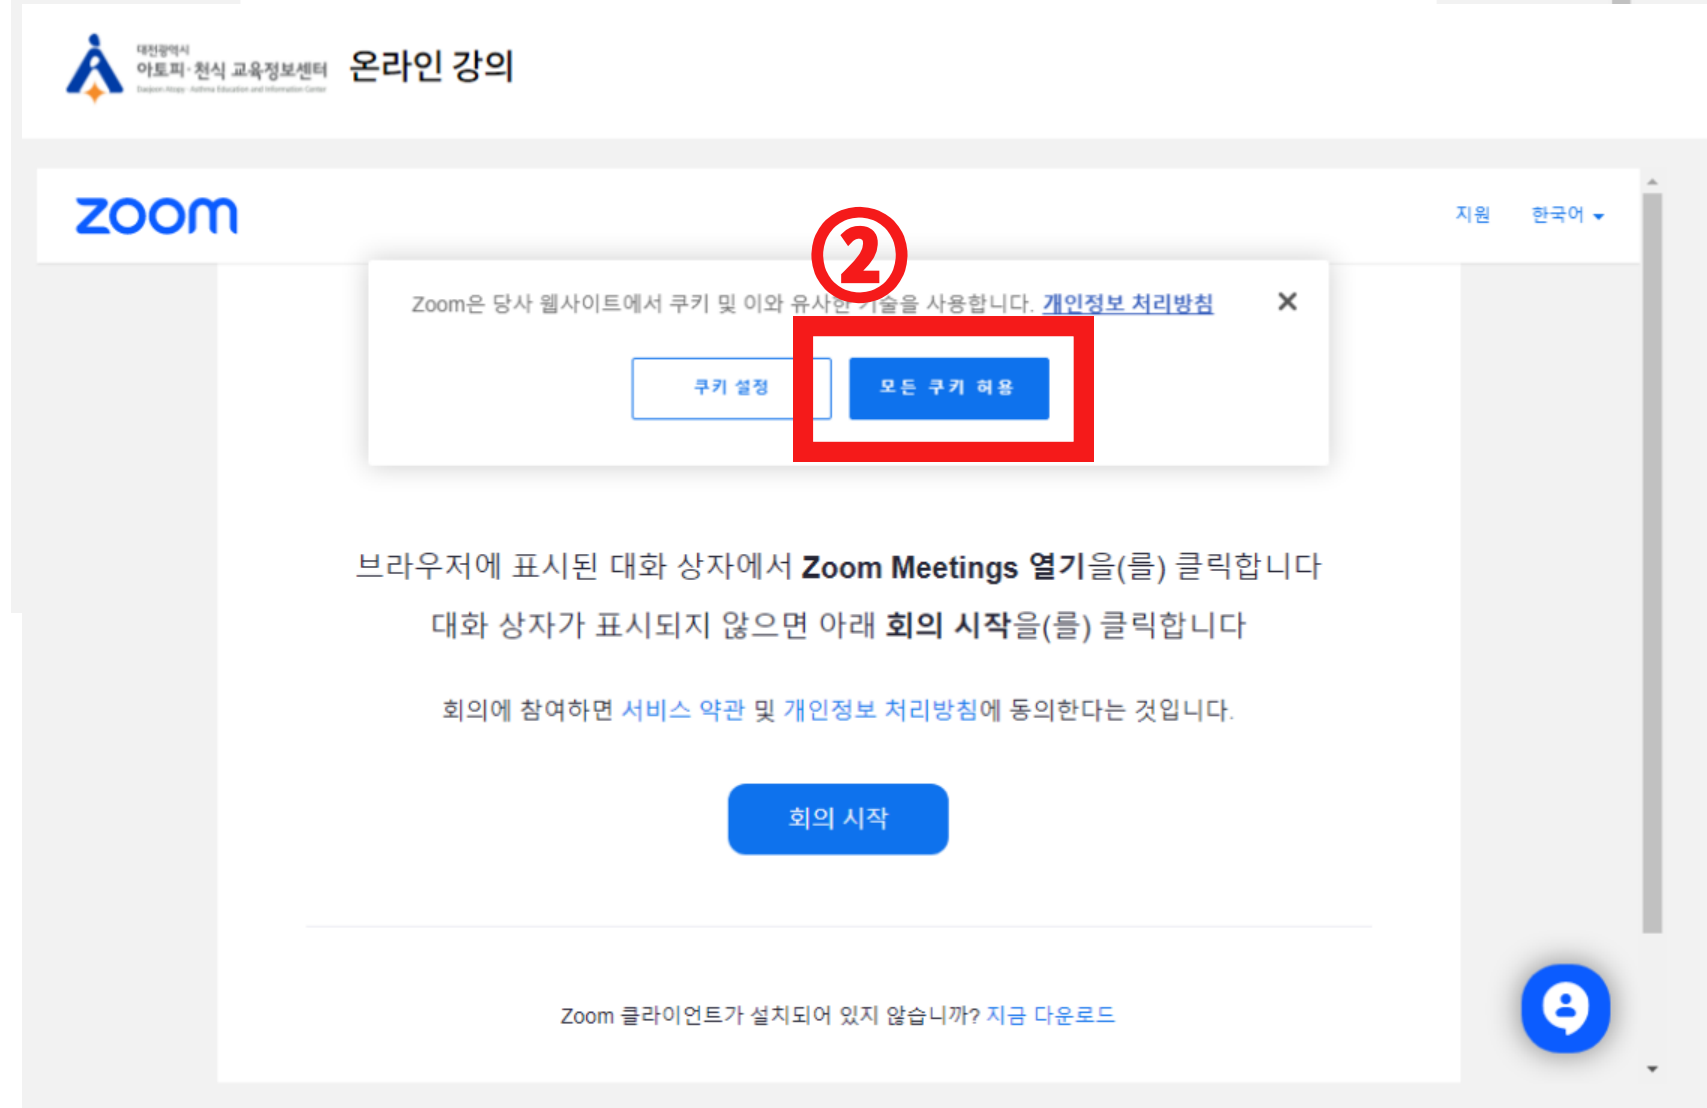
대전광역시
아토피·천식 교육정보센터
Daejeon Atopy · Asthma Education and Information Center
온라인 강의

zoom

지원 한국어

②

Zoom은 당사 웹사이트에서 쿠키 및 이와 유사한 기술을 사용합니다. 개인정보 처리방침

쿠키 설정

모든 쿠키 허용

브라우저에 표시된 대화 상자에서 Zoom Meetings 열기을(를) 클릭합니다

대화 상자가 표시되지 않으면 아래 회의 시작을(를) 클릭합니다

회의에 참여하면 서비스 약관 및 개인정보 처리방침에 동의한다는 것입니다.

회의 시작

Zoom 클라이언트가 설치되어 있지 않습니까? 지금 다운로드